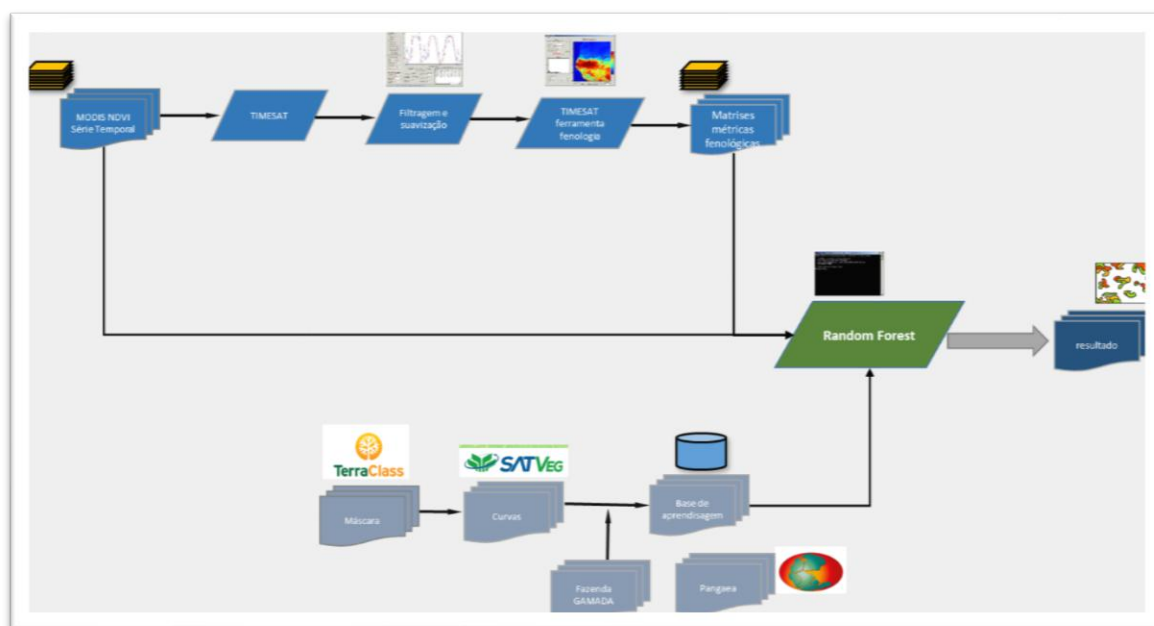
MODIS NDVI Série Temporal

TIMESAT

Filtragem e suavização

TIMESAT ferramenta fenologia

Matrises métricas fenológicas

Random Forest

resultado

TerraClass

Máscara

SATVeg

Curvas

Base de aprendisagem

Fazenda GAMADA

Pangaea